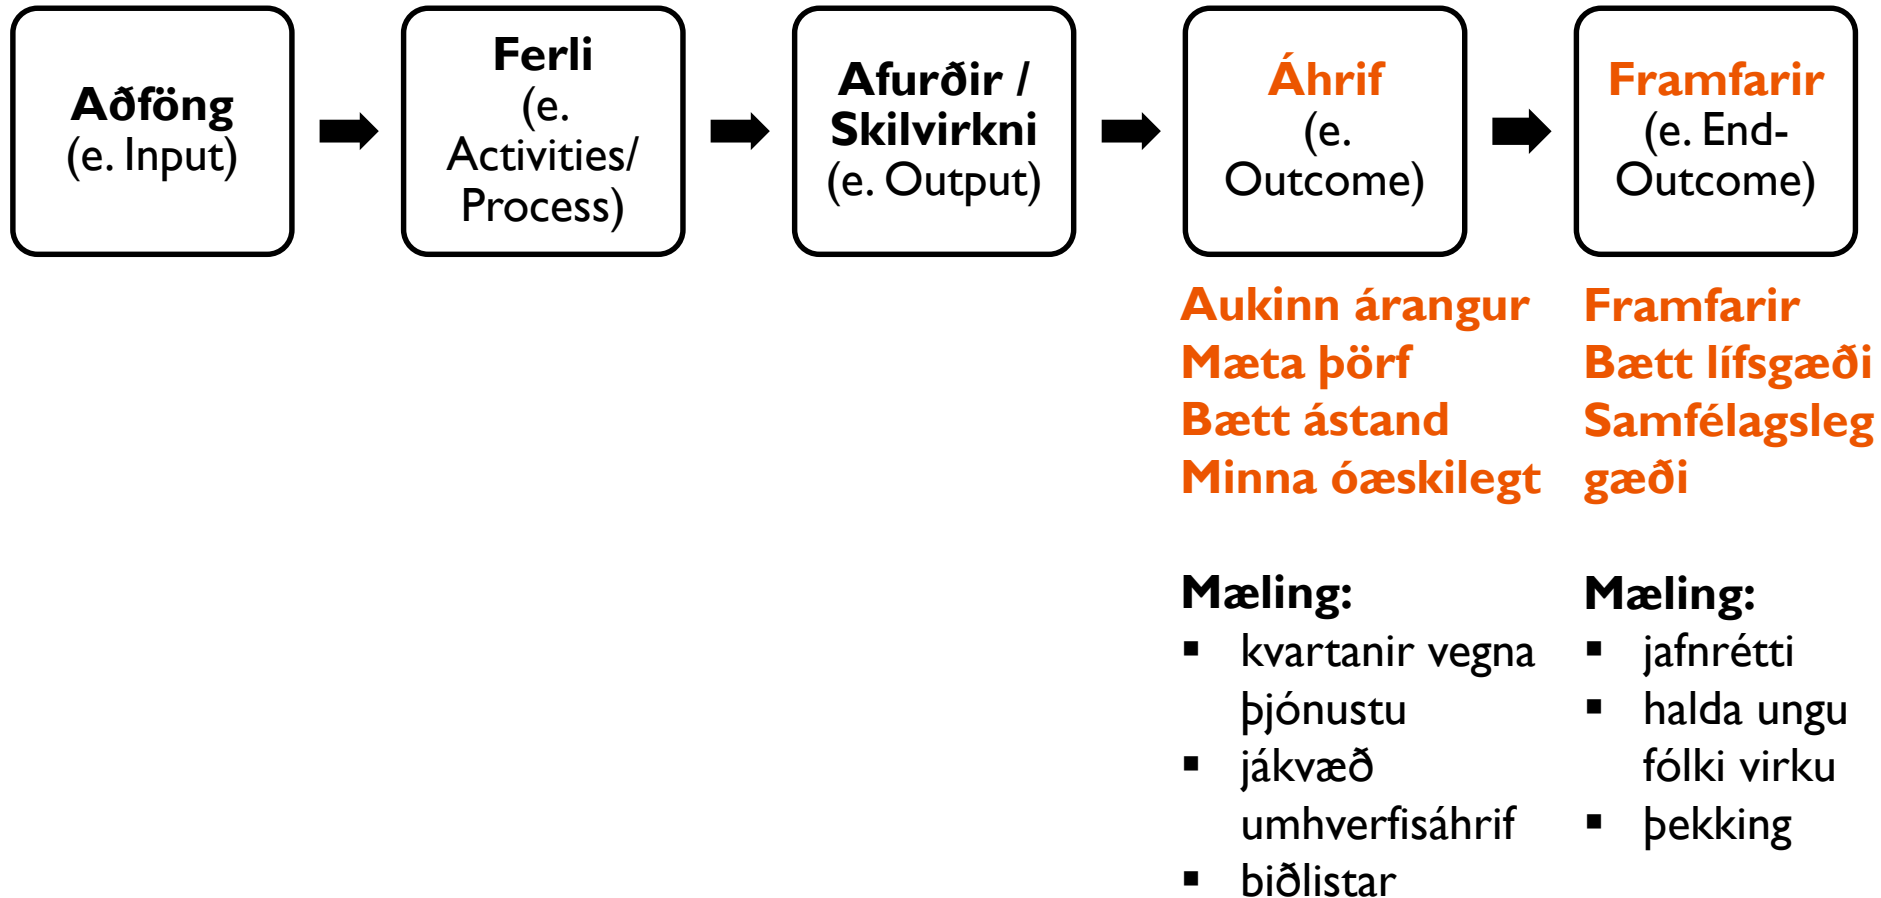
Aðföng
(e. Input)

Ferli
(e. Activities/ Process)

Afurðir / Skilvirkni
(e. Output)

Áhrif
(e. Outcome)

Framfarir
(e. End-Outcome)

Aukinn árangur
Mæta þörf
Bætt ástand
Minna óæskilegt

Mæling:
- kvartanir vegna þjónustu
- jákvæð umhverfisáhrif
- biðlistar

Framfarir
Bætt lífsgæði
Samfélagsleg gæði

Mæling:
- jafnrétti
- halda ungu fólki virku
- þekking